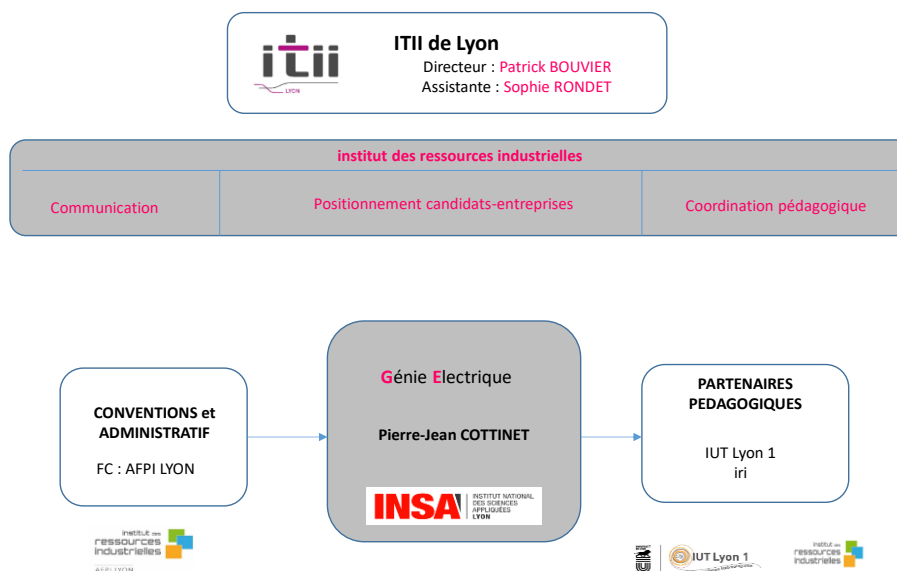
itii LYON

ITII de Lyon
Directeur : Patrick BOUVIER
Assistante : Sophie RONDET

institut des ressources industrielles

Communication

Positionnement candidats-entreprises

Coordination pédagogique

CONVENTIONS et ADMINISTRATIF
FC : AFPI LYON

institut des ressources industrielles
AFPI LYON

Génie Electrique
Pierre-Jean COTTINET

INSA INSTITUT NATIONAL DES SCIENCES APPLIQUÉES LYON

PARTENAIRES PEDAGOGIQUES
IUT Lyon 1
iri

IUT Lyon 1

institut des ressources industrielles